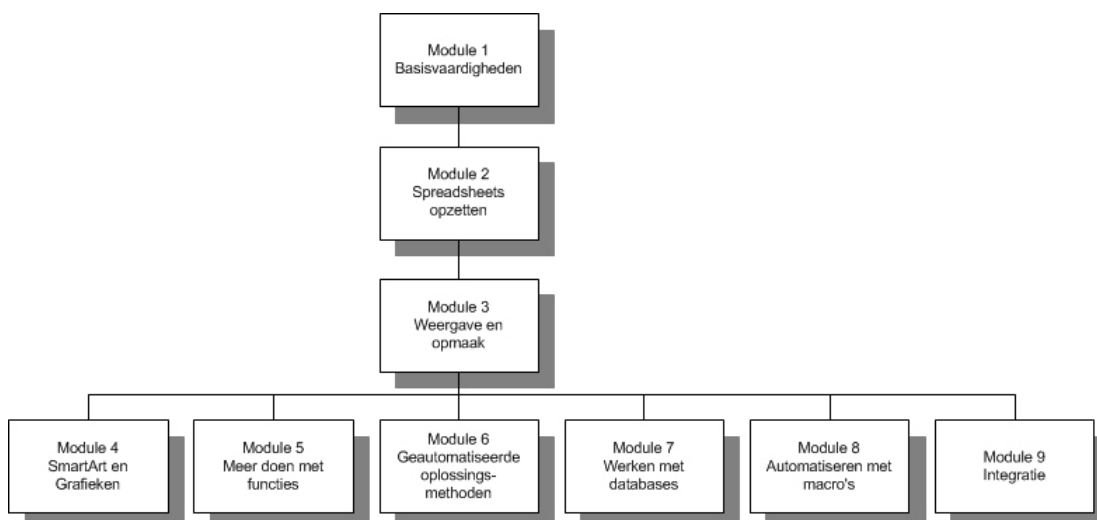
Module 1
Basisvaardigheden

Module 2
Spreadsheets opzetten

Module 3
Weergave en opmaak

Module 4
SmartArt en Grafieken

Module 5
Meer doen met functies

Module 6
Geautomatiseerde oplossingsmethoden

Module 7
Werken met databases

Module 8
Automatiseren met macro's

Module 9
Integratie